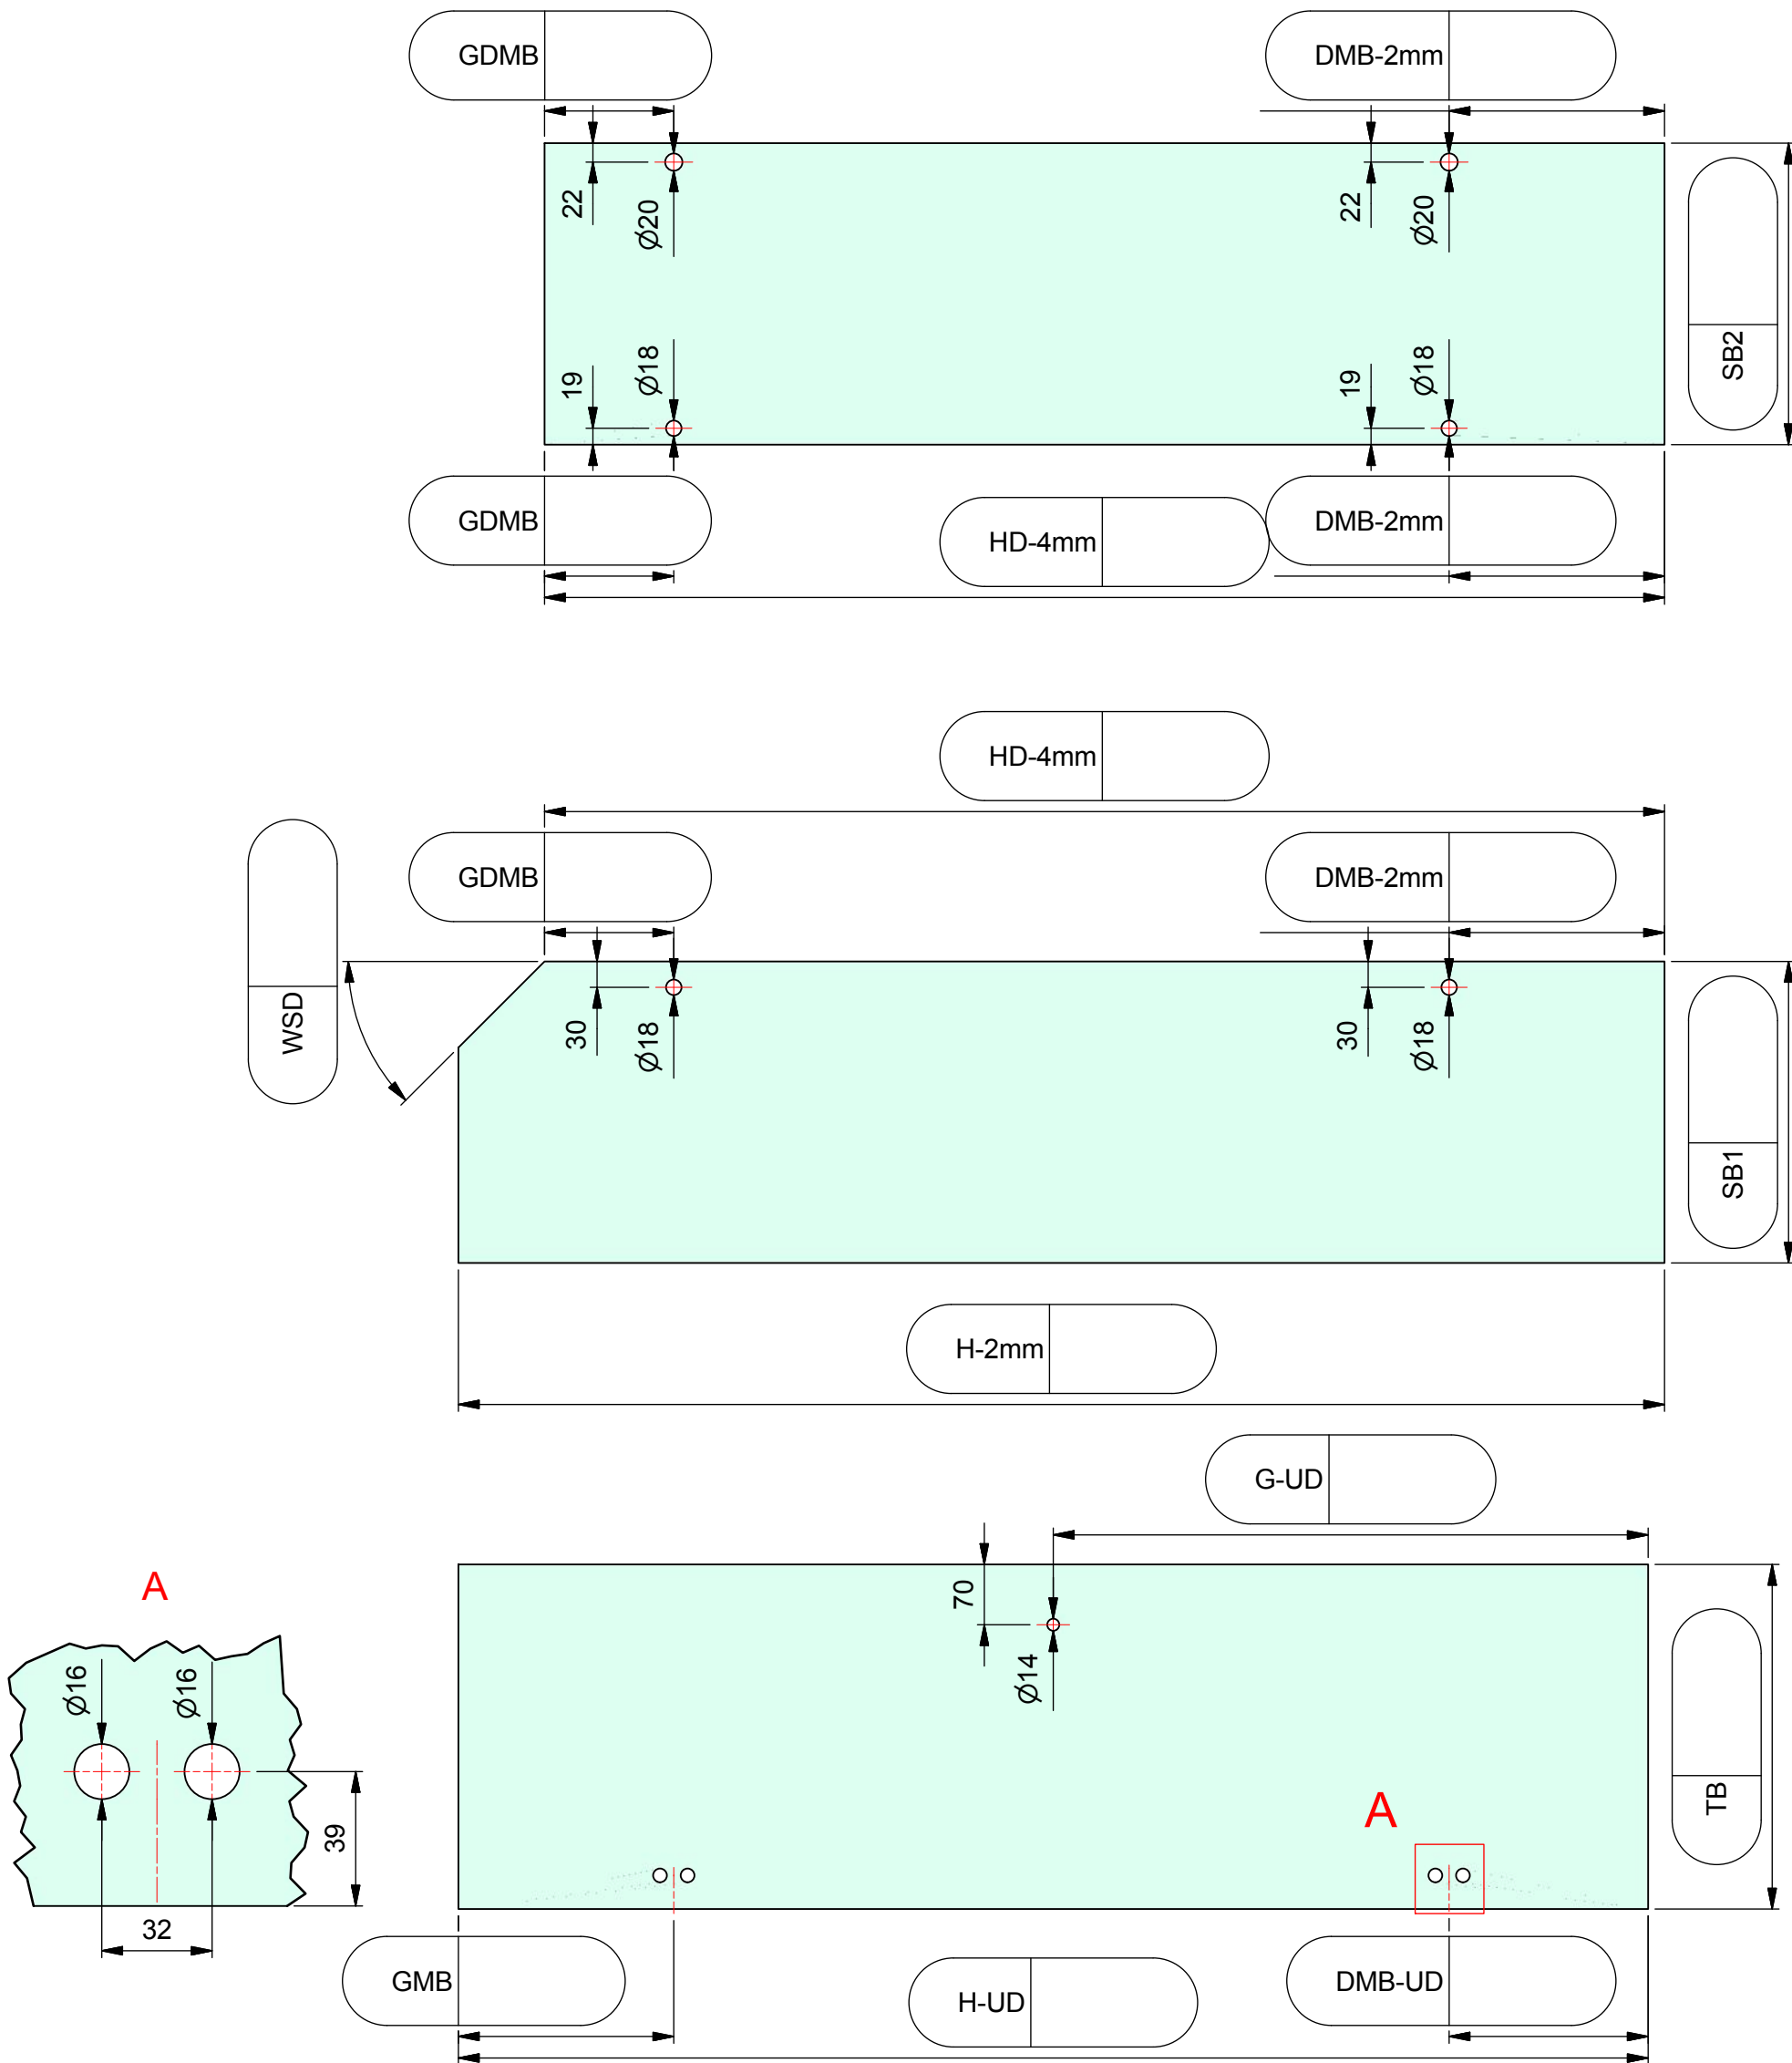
GDMB

DMB-2mm

22

$\varnothing 20$

22

$\varnothing 20$

SB2

19

$\varnothing 18$

19

$\varnothing 18$

GDMB

HD-4mm

DMB-2mm

HD-4mm

WSD

GDMB

DMB-2mm

30

$\varnothing 18$

30

$\varnothing 18$

SB1

H-2mm

G-UD

A

70

$\varnothing 14$

$\varnothing 16$

$\varnothing 16$

39

32

A

TB

GMB

H-UD

DMB-UD